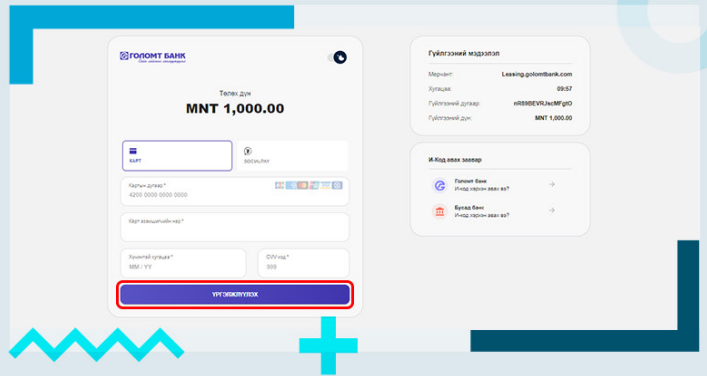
ГОЛОМТ БАНК

Төлөх дүн
MNT 1,000.00

КАРТ
SOCIALPAY

Картын дугаар *
4200 0000 0000 0000

Карт эзэмшигчийн нэр *

Хүчинтэй хугацаа *
MM / YY

CVV код *
999

ҮРГЭЛЖЛҮҮЛЭХ

Гүйлгээний мэдээлэл
Мерчант: Leasing.golomtbank.com
Хугацаа: 09:57
Гүйлгээний дугаар: nR89BEVRJscMFgtO
Гүйлгээний дүн: MNT 1,000.00

И-Код авах заавар
Голомт банк
И-код хэрхэн авах вэ?
Бусад банк
И-код хэрхэн авах вэ?